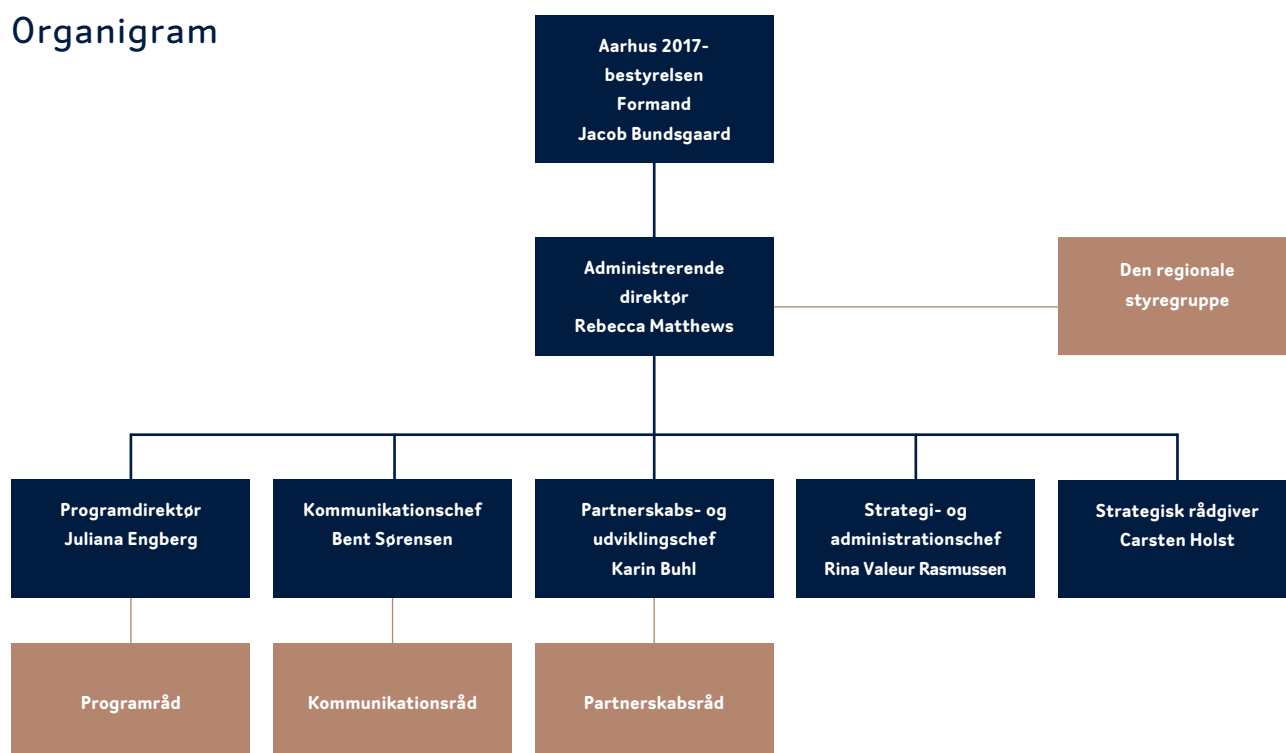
Organigram

Aarhus 2017-bestyrelsen
Formand
Jacob Bundsgaard

Administrerende direktør
Rebecca Matthews

Den regionale styregruppe

Programdirektør
Juliana Engberg

Kommunikationschef
Bent Sørensen

Partnerskabs- og udviklingschef
Karin Buhl

Strategi- og administrationschef
Rina Valeur Rasmussen

Strategisk rådgiver
Carsten Holst

Programråd

Kommunikationsråd

Partnerskabsråd